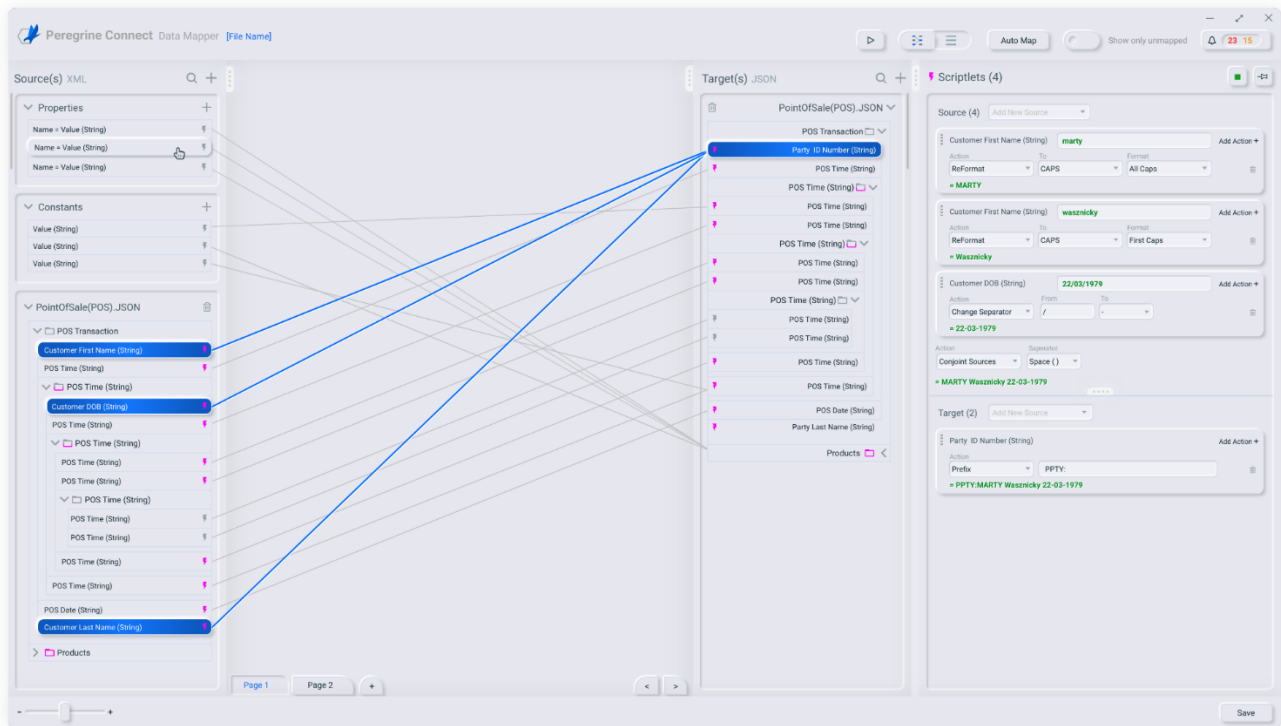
Peregrine Connect Data Mapper [File Name]

Auto Map
Show only unmapped
23 15

Source(s) XML

Properties
Name = Value (String)
Name = Value (String)
Name = Value (String)

Constants
Value (String)
Value (String)
Value (String)

PointOfSale(POS).JSON
POS Transaction
Customer First Name (String)
POS Time (String)
POS Time (String)
Customer DOB (String)
POS Time (String)
POS Time (String)
POS Time (String)
POS Time (String)
POS Time (String)
POS Time (String)
POS Time (String)
POS Time (String)
POS Time (String)
POS Date (String)
Customer Last Name (String)
Products

Page 1
Page 2
+

Target(s) JSON
PointOfSale(POS).JSON
POS Transaction
Party ID Number (String)
POS Time (String)
POS Time (String)
POS Time (String)
POS Time (String)
POS Time (String)
POS Time (String)
POS Time (String)
POS Time (String)
POS Time (String)
POS Time (String)
POS Time (String)
POS Time (String)
POS Date (String)
Party Last Name (String)
Products

< >

Scriptlets (4)

Source (4) Add New Source

Customer First Name (String) marty Add Action +
Action ReFormat To CAPS Format All Caps
= MARTY

Customer First Name (String) wasznicky Add Action +
Action ReFormat To CAPS Format First Caps
= Wasznicky

Customer DOB (String) 22/03/1979 Add Action +
Action Change Separator From / To -
= 22-03-1979

Action Conjoint Sources Separator Space ( )
= MARTY Wasznicky 22-03-1979

Target (2) Add New Source

Party ID Number (String) Add Action +
Action Prefix PPTY:
= PPTY:MARTY Wasznicky 22-03-1979

- +
Save